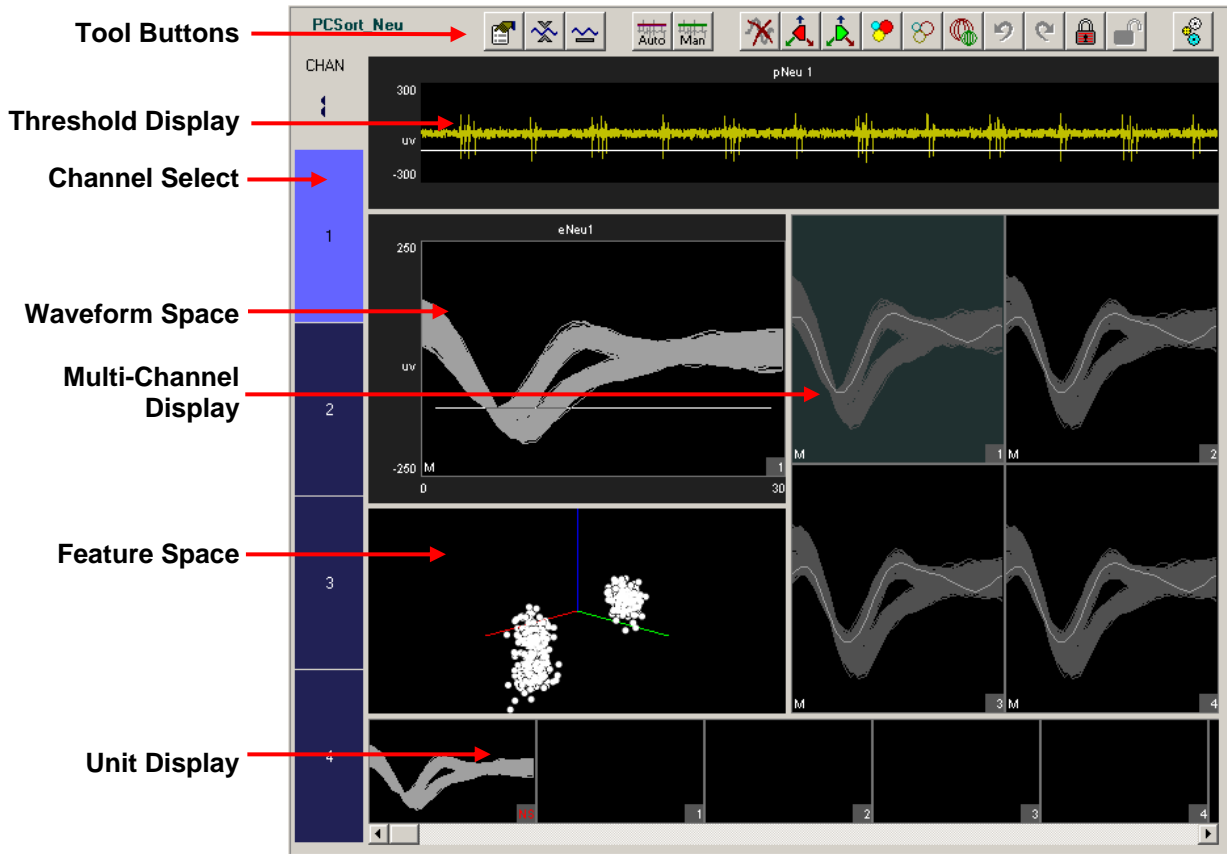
Tool Buttons

Threshold Display

Channel Select

Waveform Space

Multi-Channel Display

Feature Space

Unit Display

PCSort_Neu

Auto Man

CHAN

1

2

3

4

pNeu 1

300

uv

-300

eNeu1

250

uv

-250

M

1

0

30

M 1

M 2

M 3

M 4

NS

1

2

3

4